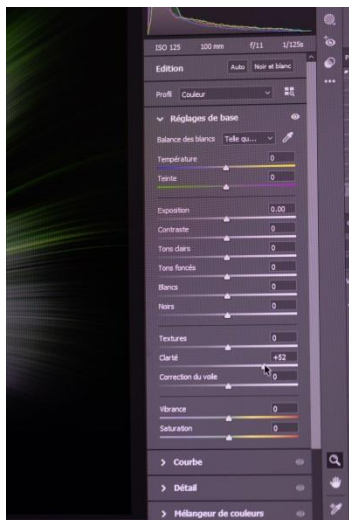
ISO 125 100 mm f/11 1/125s

Edition Auto Noir et blanc

Profil Couleur

Réglages de base

Balance des blancs Telle qu...

Température 0

Teinte 0

Exposition 0,00

Contraste 0

Tons clairs 0

Tons foncés 0

Blancs 0

Noirs 0

Textures 0

Clarté +52

Correction du voile 0

Vibrance 0

Saturation 0

Courbe

Détail

Mélangeur de couleurs